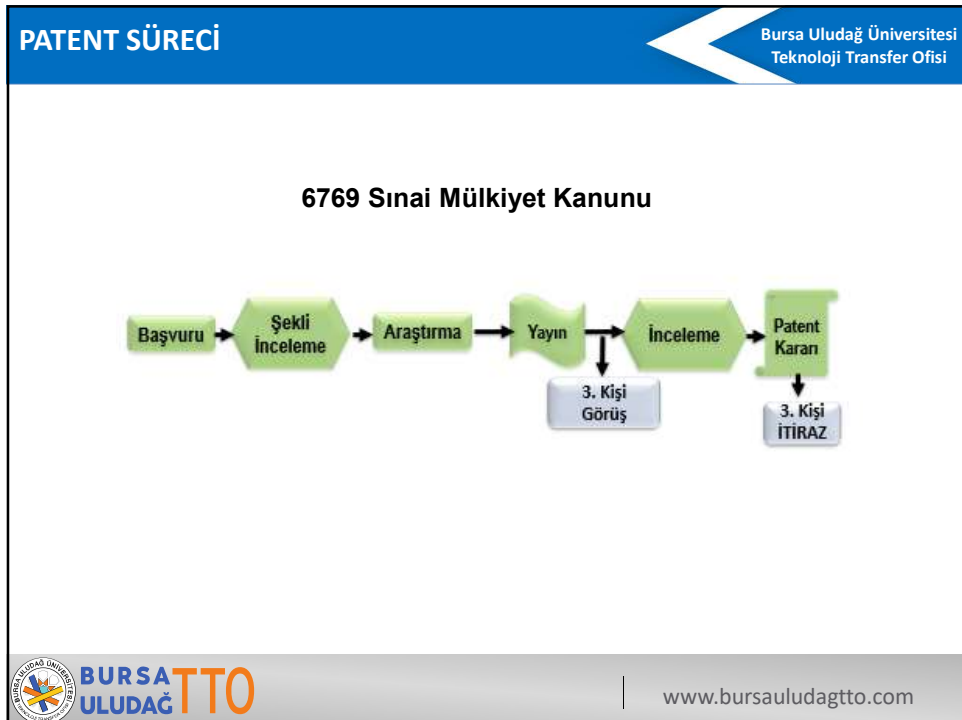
PATENT SÜRECİ

Bursa Uludağ Üniversitesi
Teknoloji Transfer Ofisi

6769 Sınai Mülkiyet Kanunu

Başvuru

Şekli İnceleme

Araştırma

Yayın

3. Kişi Görüş

İnceleme

Patent Kararı

3. Kişi İTİRAZ

BURSA ULUDAĞ ÜNİVERSİTESİ

BURSA ULUDAĞ TTO

www.bursauludagtto.com